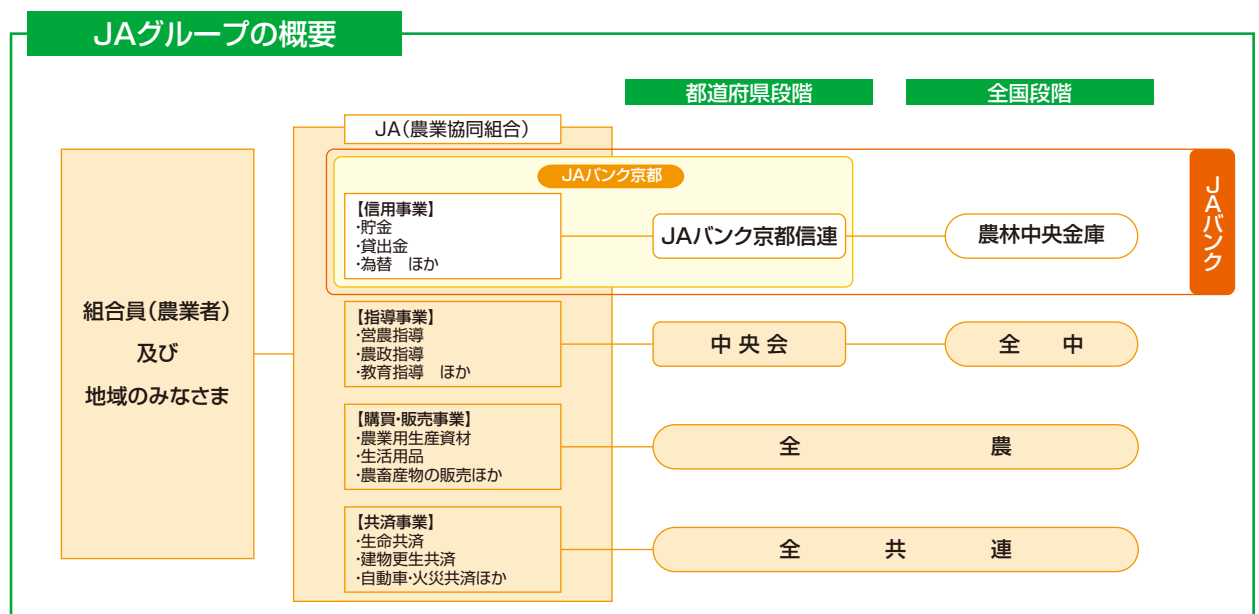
JAグループの概要

都道府県段階

全国段階

JA(農業協同組合)

JAバンク京都

組合員(農業者)
及び
地域のみなさま

【信用事業】
·貯金
·貸出金
·為替　ほか

JAバンク京都信連

農林中央金庫

JAバンク

【指導事業】
·営農指導
·農政指導
·教育指導　ほか

中央会

全　中

【購買·販売事業】
·農業用生産資材
·生活用品
·農畜産物の販売ほか

全　農

【共済事業】
·生命共済
·建物更生共済
·自動車·火災共済ほか

全　共　連